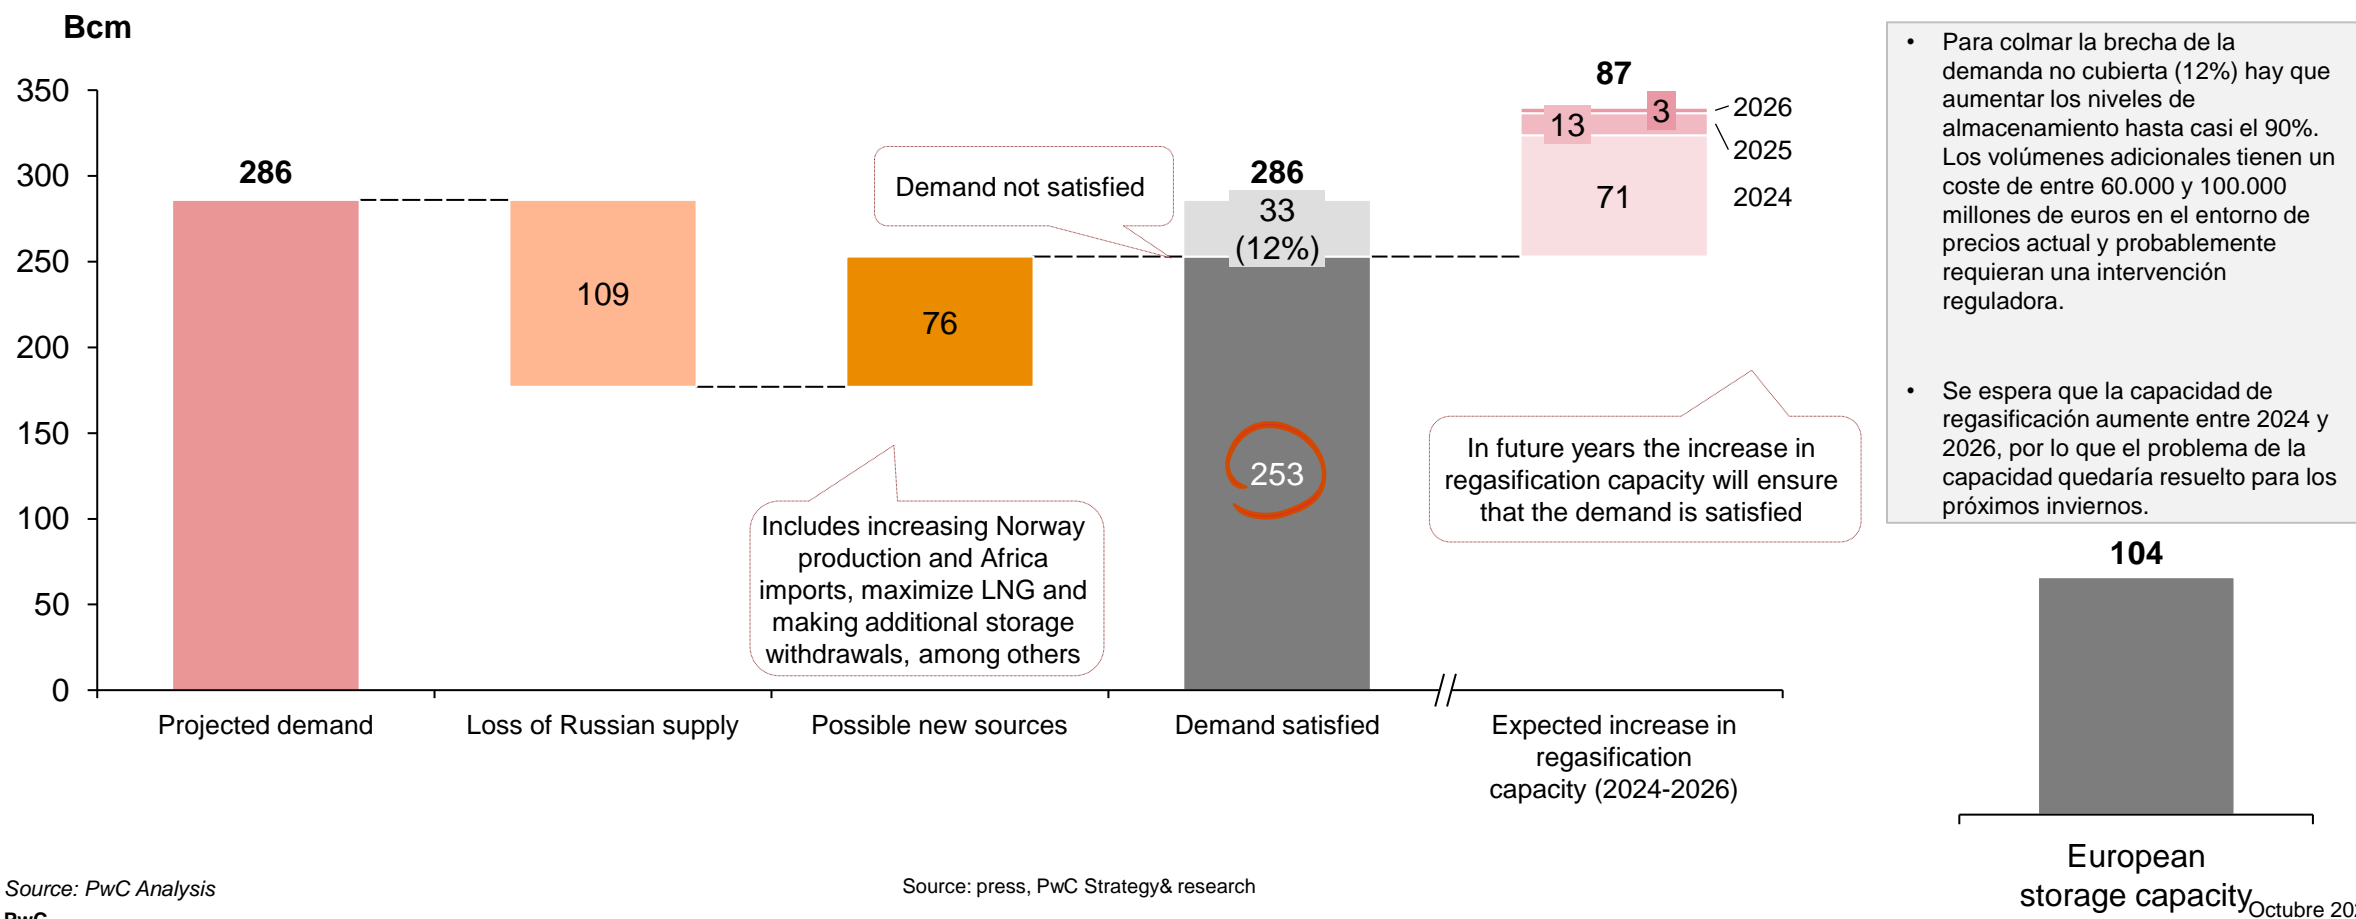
Bcm

350
300
250
200
150
100
50
0

286
109
76
Demand not satisfied
286
33
(12%)
253
87
13
3
71
2026
2025
2024

Includes increasing Norway production and Africa imports, maximize LNG and making additional storage withdrawals, among others

In future years the increase in regasification capacity will ensure that the demand is satisfied

Projected demand
Loss of Russian supply
Possible new sources
Demand satisfied
Expected increase in regasification capacity (2024-2026)

• Para colmar la brecha de la demanda no cubierta (12%) hay que aumentar los niveles de almacenamiento hasta casi el 90%. Los volúmenes adicionales tienen un coste de entre 60.000 y 100.000 millones de euros en el entorno de precios actual y probablemente requieran una intervención reguladora.

• Se espera que la capacidad de regasificación aumente entre 2024 y 2026, por lo que el problema de la capacidad quedaría resuelto para los próximos inviernos.

104

European storage capacity

Source: PwC Analysis
Source: press, PwC Strategy& research
Octubre 20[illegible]
PwC